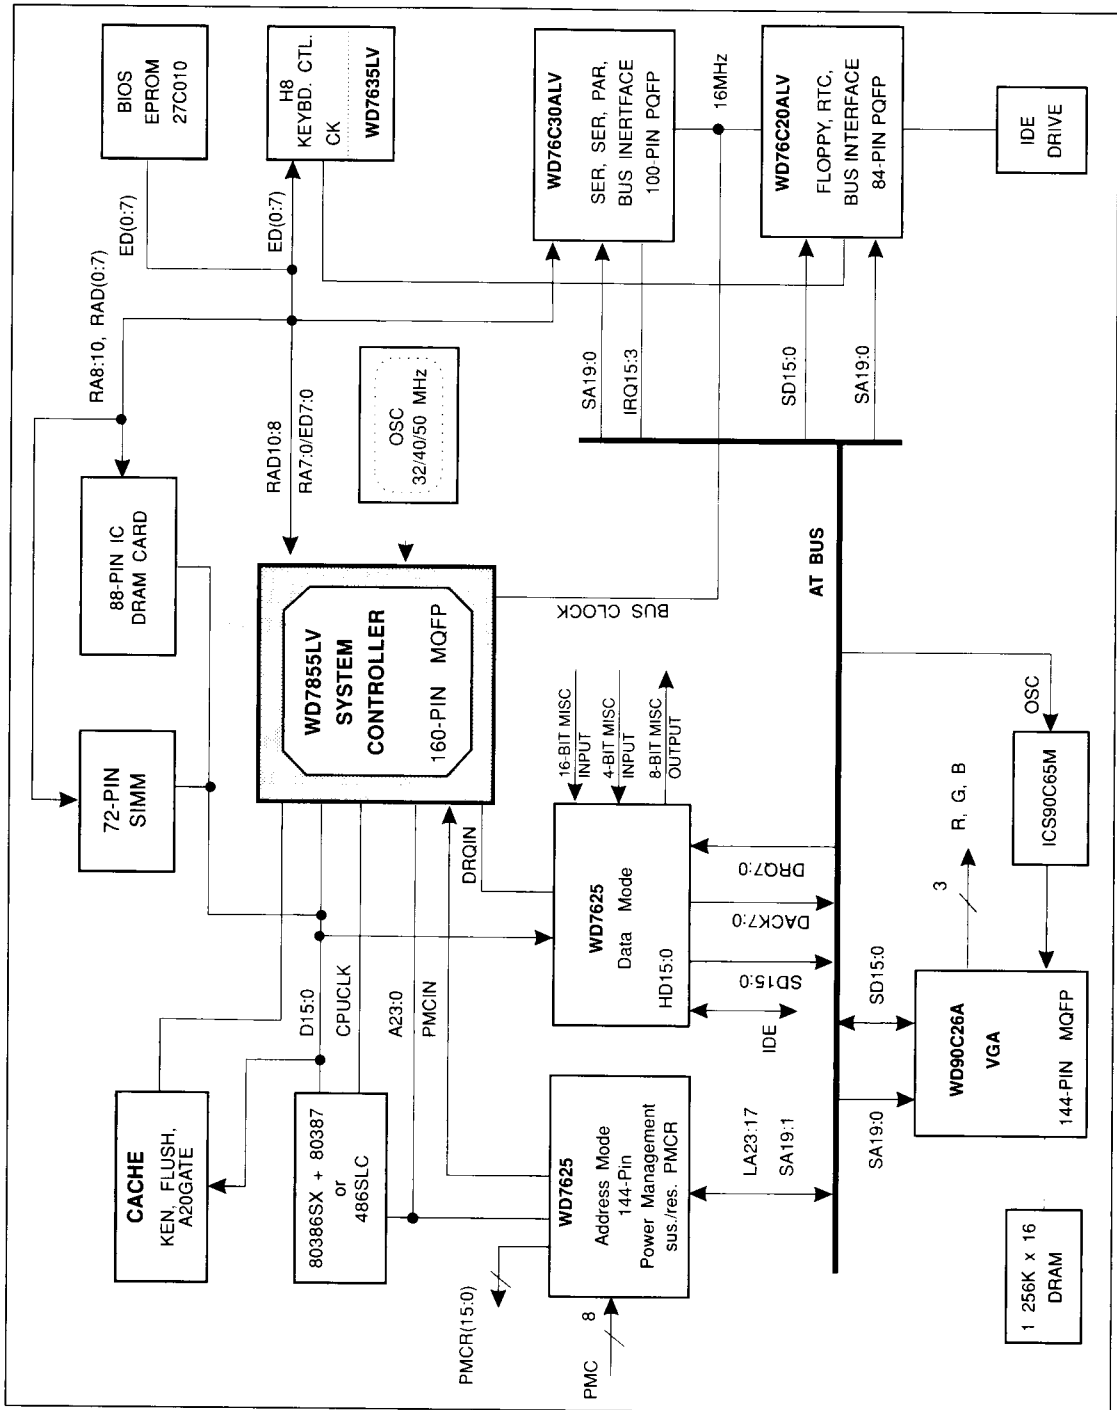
BIOS EPROM 27C010

H8 KEYBD. CTL. CK WD7635LV

WD76C30ALV SER, SER, PAR, BUS INERTFACE 100-PIN PQFP

16MHz

WD76C20ALV FLOPPY, RTC, BUS INTERFACE 84-PIN PQFP

IDE DRIVE

ED(0:7)

ED(0:7)

RA8:10, RAD(0:7)

SA19:0

IRQ15:3

SD15:0

SA19:0

OSC 32/40/50 MHz

RAD10:8

RA7:0/ED7:0

88-PIN IC DRAM CARD

AT BUS

BUS CLOCK

WD7855LV SYSTEM CONTROLLER 160-PIN MQFP

72-PIN SIMM

16-BIT MISC INPUT

4-BIT MISC INPUT

8-BIT MISC OUTPUT

OSC

ICS90C65M

R, G, B

3

DRQIN

WD7625 Data Mode

HD15:0

DRQ7:0

DACK7:0

SD15:0

IDE

SD15:0

D15:0

CPUCLK

A23:0

PMCIN

CACHE KEN, FLUSH, A20GATE

80386SX + 80387 or 486SLC

WD7625 Address Mode 144-Pin Power Management sus./res. PMCR

LA23:17

SA19:1

SA19:0

WD90C26A VGA 144-PIN MQFP

PMCR(15:0)

8

PMC

1 256K x 16 DRAM